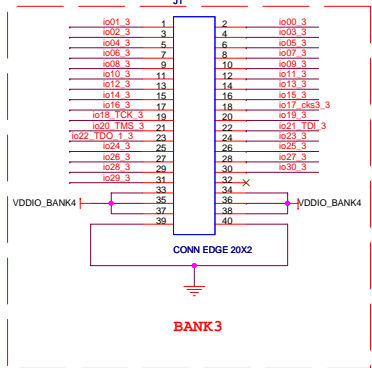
J1

io01_3 1 2 io00_3
io02_3 3 4 io03_3
io04_3 5 6 io05_3
io06_3 7 8 io07_3
io08_3 9 10 io09_3
io10_3 11 12 io11_3
io12_3 13 14 io13_3
io14_3 15 16 io15_3
io16_3 17 18 io17_cks3_3
io18_TCK_3 19 20 io19_3
io20_TMS_3 21 22 io21_TDI_3
io22_TDO_1_3 23 24 io23_3
io24_3 25 26 io25_3
io26_3 27 28 io27_3
io28_3 29 30 io30_3
io29_3 31 32
33 34
VDDIO_BANK4 35 36 VDDIO_BANK4
37 38
39 40

CONN EDGE 20X2

BANK3